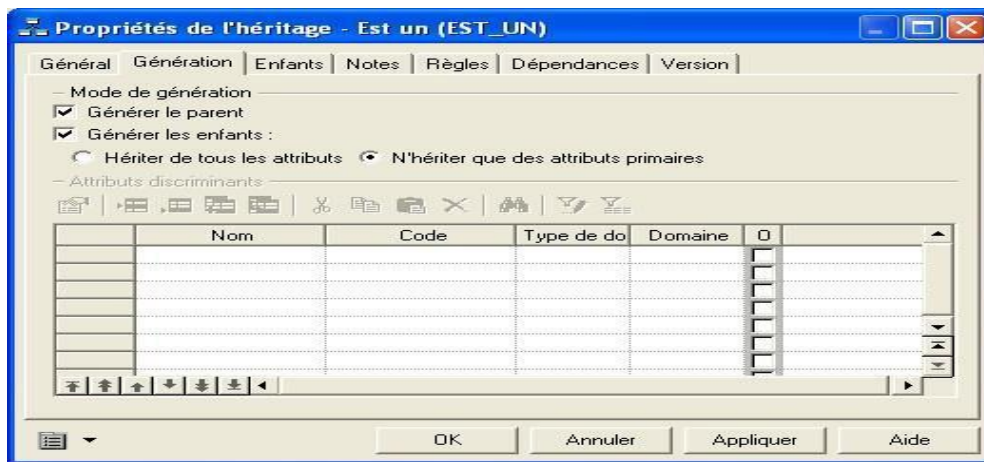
Propriétés de l'héritage - Est un (EST_UN)

Général | Génération | Enfants | Notes | Règles | Dépendances | Version

Mode de génération
Générer le parent
Générer les enfants :
Hériter de tous les attributs
N'hériter que des attributs primaires

Attributs discriminants

| | Nom | Code | Type de do | Domaine | O |
|---|---|---|---|---|---|
| | | | | | |
| | | | | | |
| | | | | | |
| | | | | | |
| | | | | | |
| | | | | | |
| | | | | | |

OK
Annuler
Appliquer
Aide